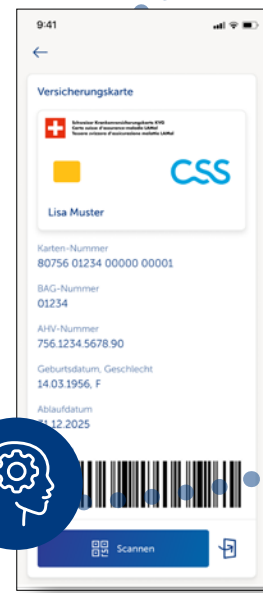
9:41

←

Versicherungskarte

Schweizer Krankenversicherungskarte KVG
Carte suisse d'assurance-maladie LAMal
Tessera svizzera d'assicurazione malattia LAMal

CSS

Lisa Muster

Karten-Nummer
80756 01234 00000 00001

BAG-Nummer
01234

AHV-Nummer
756.1234.5678.90

Geburtsdatum, Geschlecht
14.03.1956, F

Ablaufdatum
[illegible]1.12.2025

Scannen